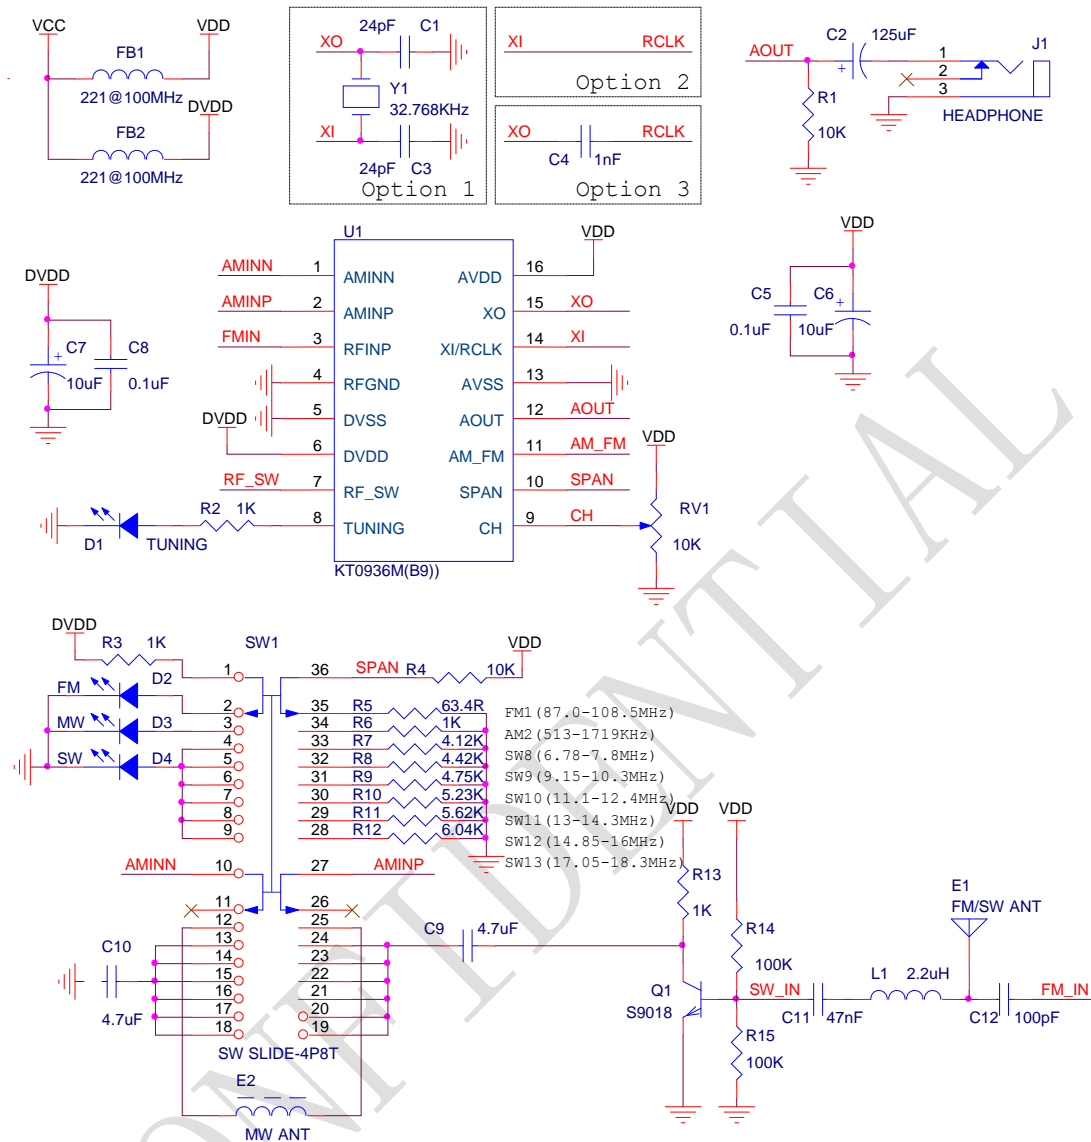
VCC VDD
FB1
221@100MHz
DVDD
FB2
221@100MHz

XO 24pF C1
Y1
32.768KHz
XI
24pF C3
Option 1

XI RCLK
Option 2

XO RCLK
C4 1nF
Option 3

AOUT C2 125uF
1 J1
2
3
R1
10K
HEADPHONE

U1
AMINN 1 AMINN
AMINP 2 AMINP
FMIN 3 RFINP
4 RFGND
DVDD 5 DVSS
6 DVDD
RF_SW 7 RF_SW
R2 1K 8 TUNING
D1 TUNING
VDD
AVDD 16
XO 15 XO
XI/RCLK 14 XI
AVSS 13
AOUT 12 AOUT
AM_FM 11 AM_FM
SPAN 10 SPAN
CH 9 CH
KT0936M(B9))
VDD
RV1
10K

DVDD
C7
10uF
C8
0.1uF

VDD
C5 C6
0.1uF 10uF

DVDD
R3 1K
SW1
1
FM D2 2
MW D3 3
4
SW D4 5
6
7
8
9
AMINN 10
11
12
13
14
15
16
17
18
C10
4.7uF
SW SLIDE-4P8T
E2
MW ANT

VDD
36 SPAN R4 10K
35 R5 63.4R
34 R6 1K
33 R7 4.12K
32 R8 4.42K
31 R9 4.75K
30 R10 5.23K
29 R11 5.62K
28 R12 6.04K
27 AMINP
26
25
24
23
22
21
20
19
C9 4.7uF

FM1(87.0-108.5MHz)
AM2(513-1719KHz)
SW8(6.78-7.8MHz)
SW9(9.15-10.3MHz)
SW10(11.1-12.4MHz)
SW11(13-14.3MHz)
SW12(14.85-16MHz)
SW13(17.05-18.3MHz)

VDD VDD
R13
1K
R14
100K
Q1
S9018
SW_IN
C11 47nF
R15
100K
L1 2.2uH
E1
FM/SW ANT
C12 100pF
FM_IN

CONFIDENTIAL